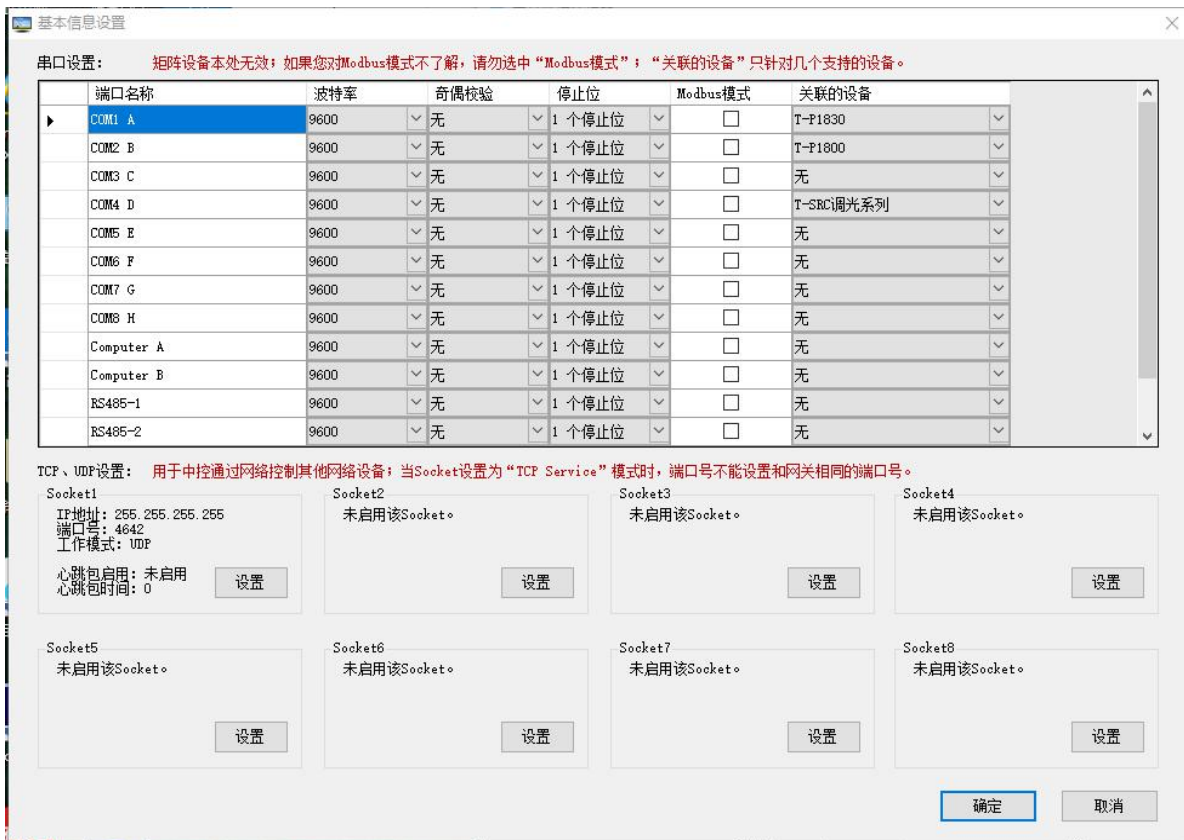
基本信息设置

串口设置： 矩阵设备本处无效；如果您对Modbus模式不了解，请勿选中“Modbus模式”；“关联的设备”只针对几个支持的设备。

| | 端口名称 | 波特率 | 奇偶校验 | 停止位 | Modbus模式 | 关联的设备 |
|---|---|---|---|---|---|---|
| ▸ | COM1 A | 9600 | 无 | 1 个停止位 | ☐ | T-P1830 |
| | COM2 B | 9600 | 无 | 1 个停止位 | ☐ | T-P1800 |
| | COM3 C | 9600 | 无 | 1 个停止位 | ☐ | 无 |
| | COM4 D | 9600 | 无 | 1 个停止位 | ☐ | T-SRC调光系列 |
| | COM5 E | 9600 | 无 | 1 个停止位 | ☐ | 无 |
| | COM6 F | 9600 | 无 | 1 个停止位 | ☐ | 无 |
| | COM7 G | 9600 | 无 | 1 个停止位 | ☐ | 无 |
| | COM8 H | 9600 | 无 | 1 个停止位 | ☐ | 无 |
| | Computer A | 9600 | 无 | 1 个停止位 | ☐ | 无 |
| | Computer B | 9600 | 无 | 1 个停止位 | ☐ | 无 |
| | RS485-1 | 9600 | 无 | 1 个停止位 | ☐ | 无 |
| | RS485-2 | 9600 | 无 | 1 个停止位 | ☐ | 无 |

TCP、UDP设置： 用于中控通过网络控制其他网络设备；当Socket设置为“TCP Service”模式时，端口号不能设置和网关相同的端口号。

Socket1
IP地址：255.255.255.255
端口号：4642
工作模式：UDP
心跳包启用：未启用
心跳包时间：0
设置

Socket2
未启用该Socket。
设置

Socket3
未启用该Socket。
设置

Socket4
未启用该Socket。
设置

Socket5
未启用该Socket。
设置

Socket6
未启用该Socket。
设置

Socket7
未启用该Socket。
设置

Socket8
未启用该Socket。
设置

确定 取消